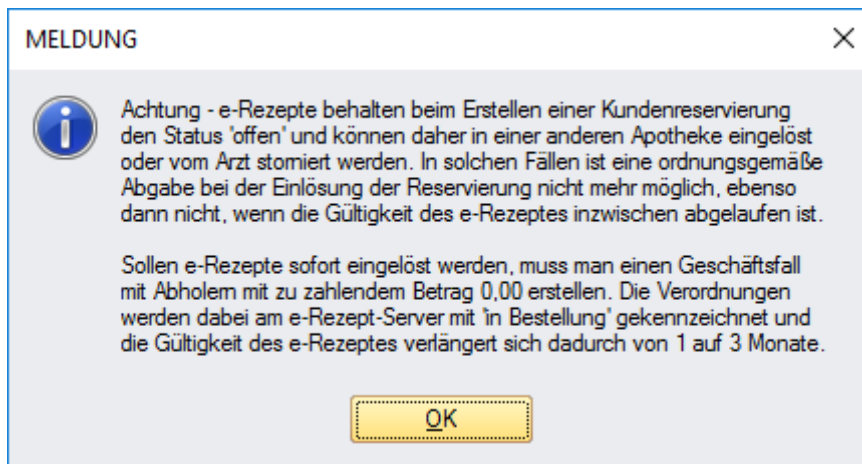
MELDUNG

×

Achtung - e-Rezepte behalten beim Erstellen einer Kundenreservierung den Status 'offen' und können daher in einer anderen Apotheke eingelöst oder vom Arzt storniert werden. In solchen Fällen ist eine ordnungsgemäße Abgabe bei der Einlösung der Reservierung nicht mehr möglich, ebenso dann nicht, wenn die Gültigkeit des e-Rezeptes inzwischen abgelaufen ist.

Sollen e-Rezepte sofort eingelöst werden, muss man einen Geschäftsfall mit Abholem mit zu zahlendem Betrag 0,00 erstellen. Die Verordnungen werden dabei am e-Rezept-Server mit 'in Bestellung' gekennzeichnet und die Gültigkeit des e-Rezeptes verlängert sich dadurch von 1 auf 3 Monate.

OK